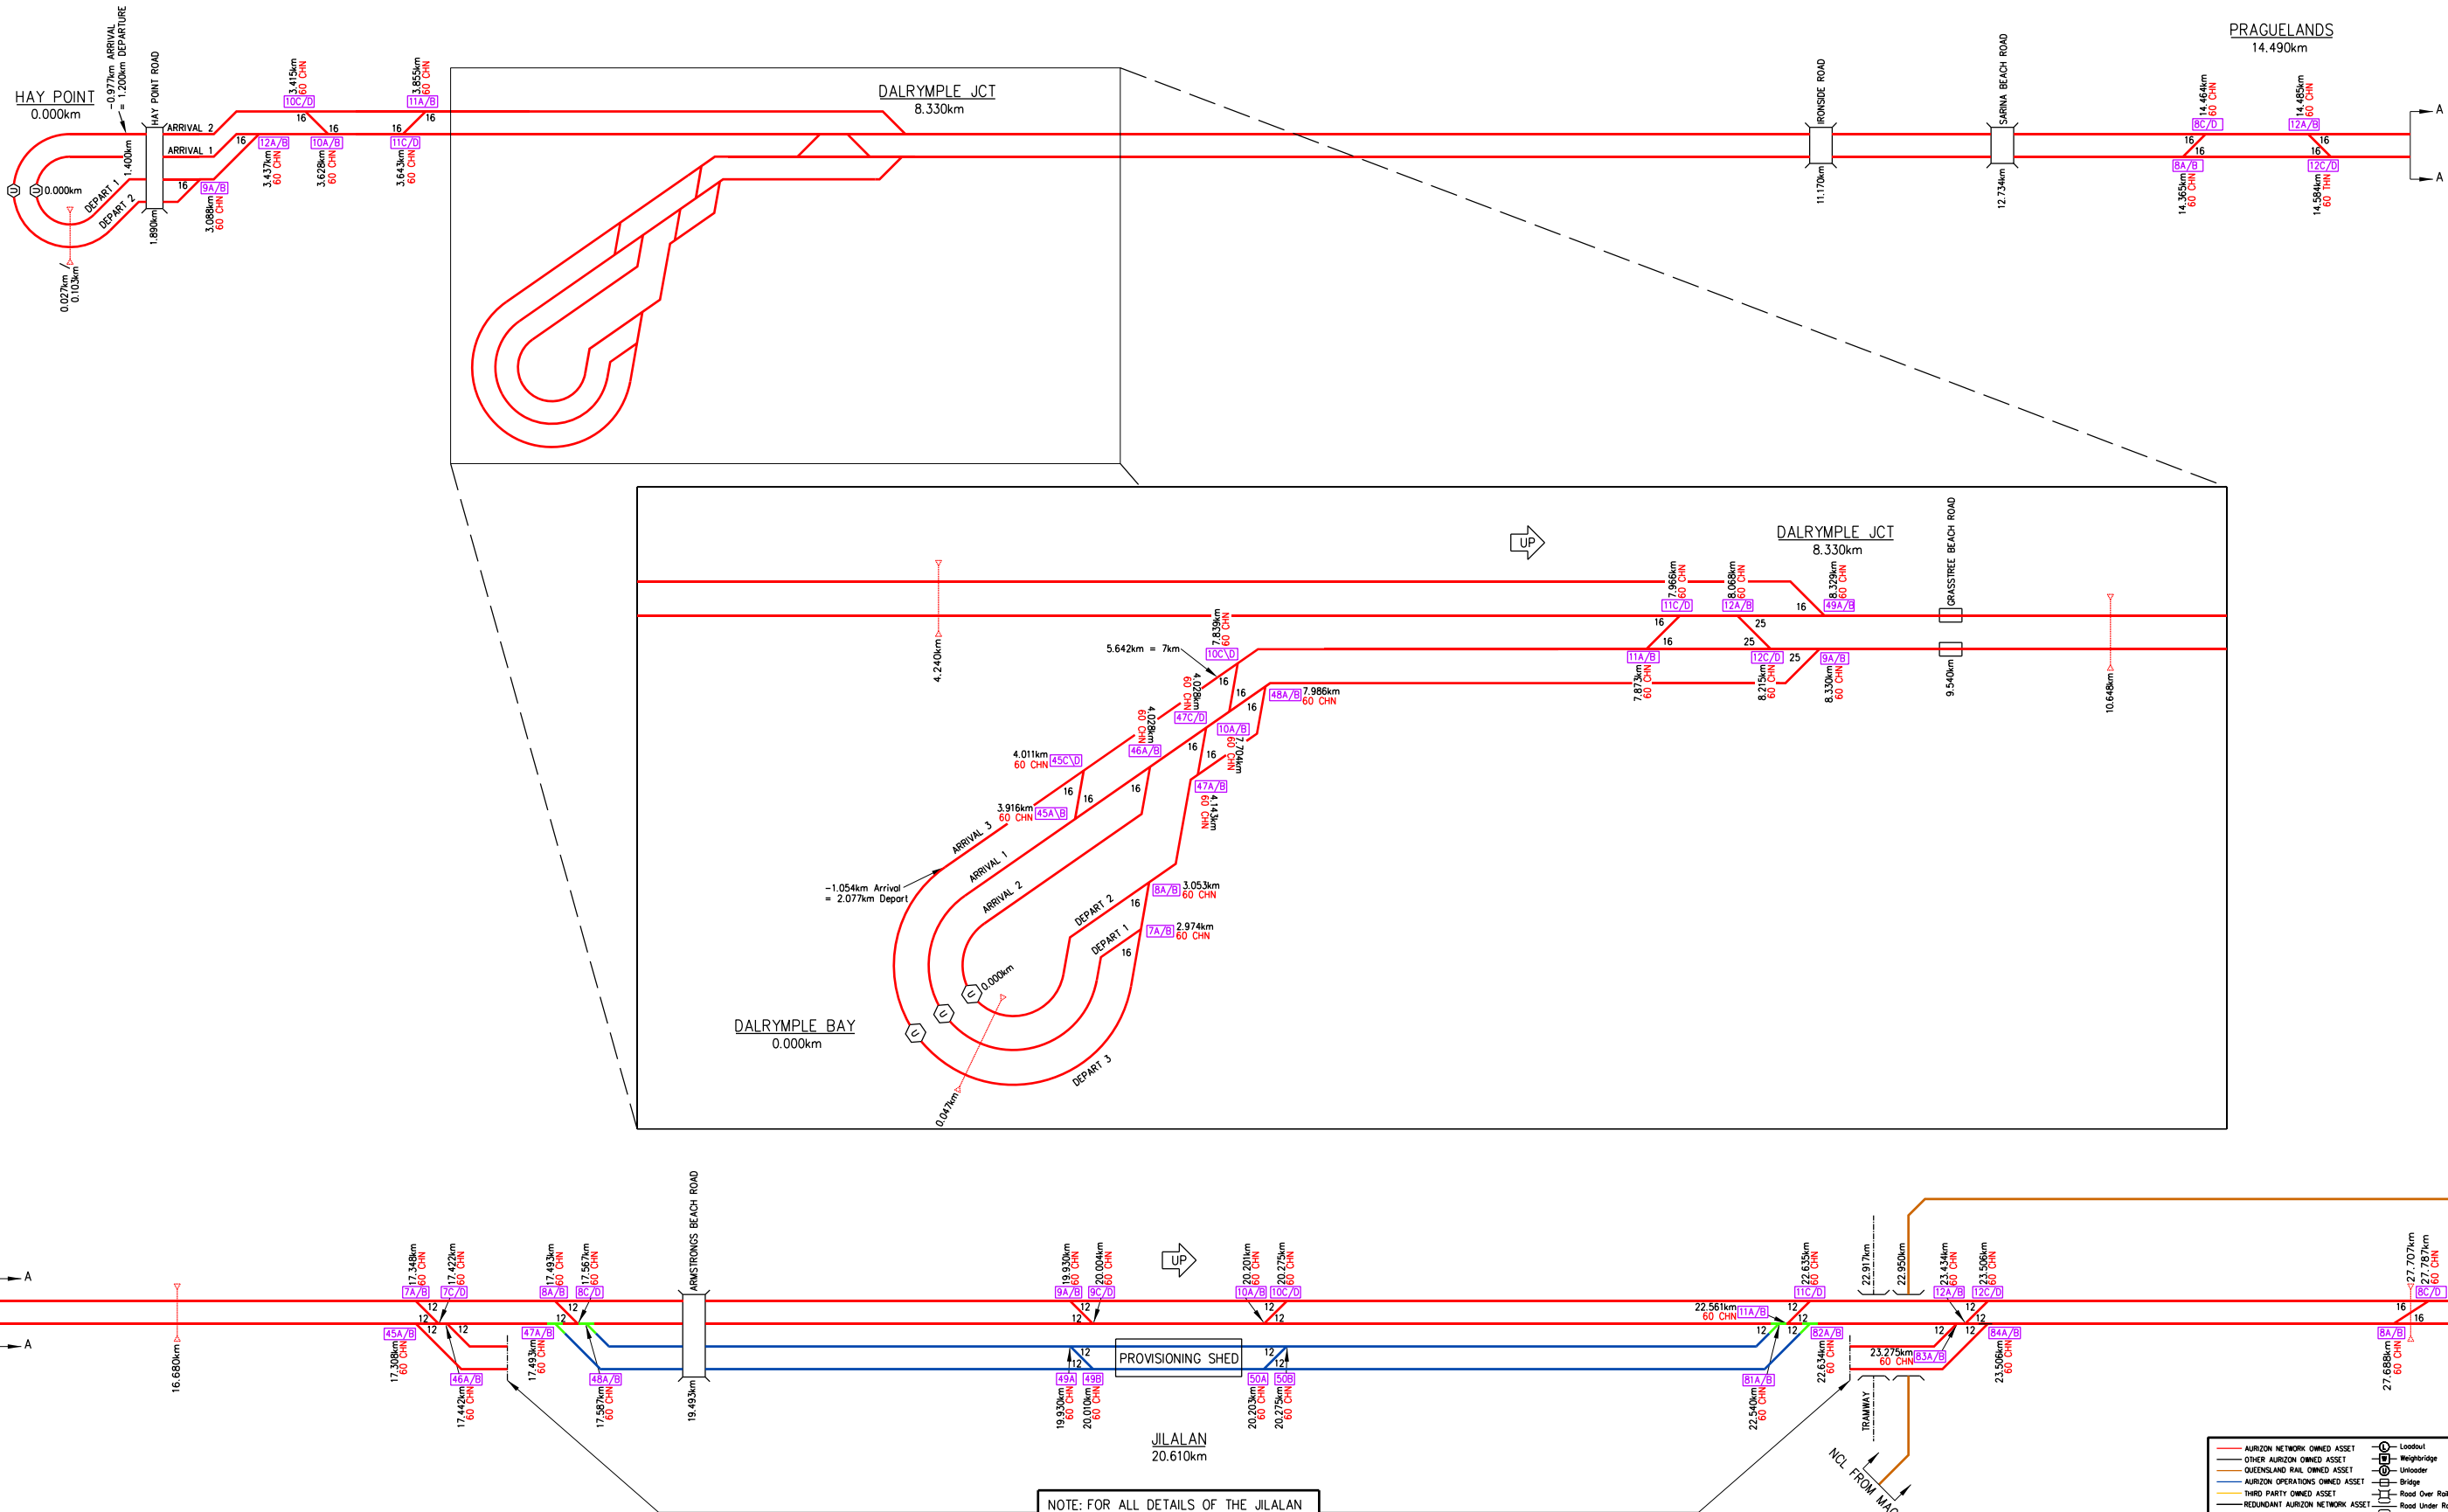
HAY POINT
0.000km

-0.977km ARRIVAL
= 1.200km DEPARTURE

HAY POINT ROAD

1.400km
1.890km
0.000km
0.027km
0.103km

ARRIVAL 2
ARRIVAL 1
DEPART 1
DEPART 2

3.415km 60 CHN 10C/D
3.855km 60 CHN 11A/B
12A/B 3.437km 60 CHN
10A/B 3.628km 60 CHN
11C/D 3.643km 60 CHN
9A/B 3.088km 60 CHN
16 16 16 16 16 16

DALRYMPLE JCT
8.330km

IRONSIDE ROAD
11.170km
SARINA BEACH ROAD
12.734km

PRAGUELANDS
14.490km

14.464km 60 CHN 8C/D
14.485km 60 CHN 12A/B
8A/B 14.365km 60 CHN
12C/D 14.584km 60 THN
16 16 16 16
A
A

UP

DALRYMPLE JCT
8.330km

GRASSTREE BEACH ROAD
9.540km
10.648km
4.240km

7.966km 60 CHN 11C/D
8.068km 60 CHN 12A/B
8.329km 60 CHN 49A/B
11A/B 7.873km 60 CHN
12C/D 8.215km 60 CHN
9A/B 8.330km 60 CHN
16 16 25 25 25 16

5.642km = 7km
7.839km 60 CHN 10C\D
4.028km 60 CHN 47C/D
4.028km 60 CHN 46A/B
48A/B 7.986km 60 CHN
10A/B 7.704km 60 CHN
47A/B 4.143km 60 CHN
4.011km 60 CHN 45C\D
3.916km 60 CHN 45A\B
8A/B 3.053km 60 CHN
7A/B 2.974km 60 CHN
16 16 16 16 16 16 16 16 16

-1.054km Arrival
= 2.077km Depart

ARRIVAL 3
ARRIVAL 1
ARRIVAL 2
DEPART 2
DEPART 1
DEPART 3
0.000km
0.047km

DALRYMPLE BAY
0.000km

A
A
16.680km

17.348km 60 CHN 7A/B
17.422km 60 CHN 7C/D
45A/B 17.308km 60 CHN
46A/B 17.442km 60 CHN
17.493km 60 CHN 8A/B
17.567km 60 CHN 8C/D
47A/B 17.493km 60 CHN
48A/B 17.587km 60 CHN
12 12 12 12 12 12

ARMSTRONGS BEACH ROAD
19.493km

19.930km 60 CHN 9A/B
20.004km 60 CHN 9C/D
49A 49B 19.930km 60 CHN 20.010km 60 CHN

UP

PROVISIONING SHED

20.201km 60 CHN 10A/B
20.275km 60 CHN 10C/D
50A 50B 20.203km 60 CHN 20.275km 60 CHN
12 12 12 12 12 12 12 12

JILALAN
20.610km

NOTE: FOR ALL DETAILS OF THE JILALAN

22.561km 60 CHN 11A/B
22.635km 60 CHN 11C/D
82A/B 22.634km 60 CHN
81A/B 22.540km 60 CHN
22.917km
22.950km
TRAMWAY
NCL FROM MAC
23.434km 60 CHN 12A/B
23.506km 60 CHN 12C/D
23.275km 60 CHN 83A/B
84A/B 23.506km 60 CHN
27.707km
27.787km 60 CHN 8C/D
8A/B 27.688km 60 CHN
12 12 12 12 12 12 16 16

AURIZON NETWORK OWNED ASSET
OTHER AURIZON OWNED ASSET
QUEENSLAND RAIL OWNED ASSET
AURIZON OPERATIONS OWNED ASSET
THIRD PARTY OWNED ASSET
REDUNDANT AURIZON NETWORK ASSET
Loadout
Weighbridge
Unloader
Bridge
Road Over Rail
Road Under Ra